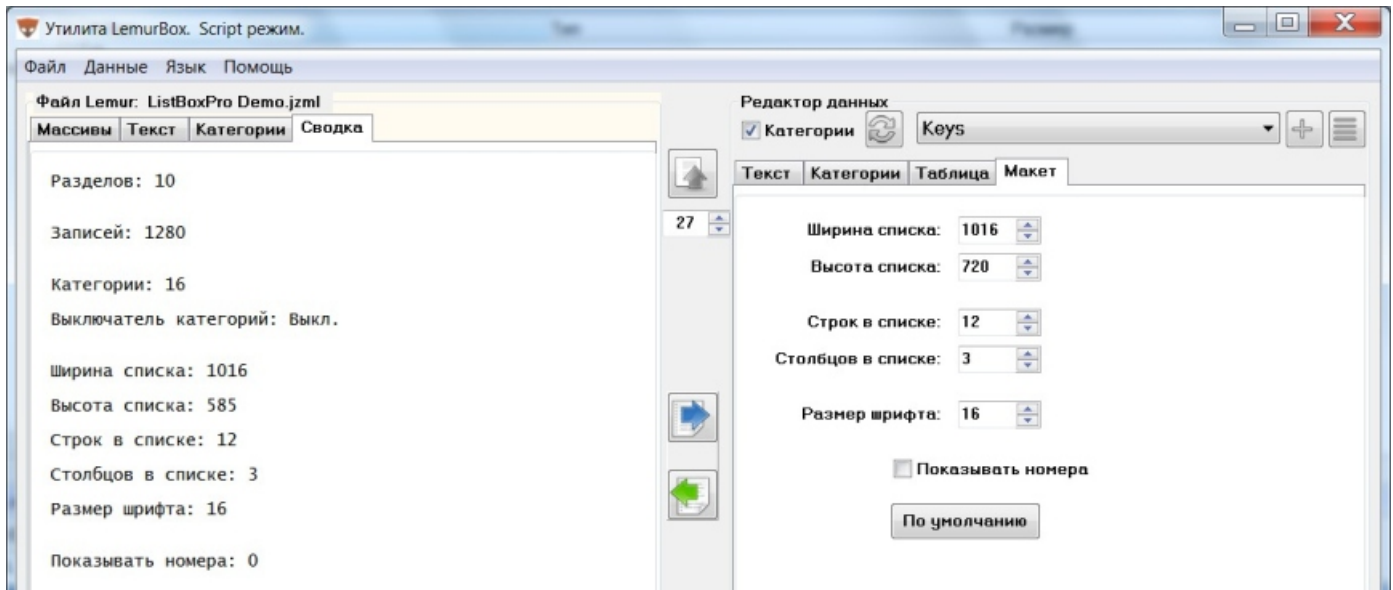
Утилита LemurBox. Script режим.

Файл Данные Язык Помощь

Файл Lemur: ListBoxPro Demo.jzml

Массивы Текст Категории Сводка

Разделов: 10

Записей: 1280

Категории: 16

Выключатель категорий: Выкл.

Ширина списка: 1016

Высота списка: 585

Строк в списке: 12

Столбцов в списке: 3

Размер шрифта: 16

Показывать номера: 0

27

Редактор данных

Категории Keys

Текст Категории Таблица Макет

Ширина списка: 1016

Высота списка: 720

Строк в списке: 12

Столбцов в списке: 3

Размер шрифта: 16

Показывать номера

По умолчанию